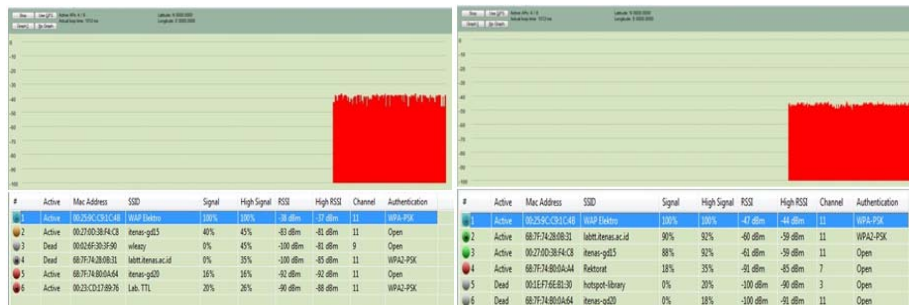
Stop | Use GPS | Active APs: 4 / 6 | Latitude: 0.0000 | Longitude: 0.0000

Graph | Zip Graph

| # | Active | Mac Address | SSID | Signal | High Signal | RSSI | High RSSI | Channel | Authentication |
|---|---|---|---|---|---|---|---|---|---|
| 1 | Active | 00:25:9C:C9:1C:48 | WAP Elektro | 100% | 100% | -38 dBm | -37 dBm | 11 | WPA-PSK |
| 2 | Active | 00:27:0D:38:F4:C8 | itenas-gd15 | 40% | 45% | -83 dBm | -81 dBm | 11 | Open |
| 3 | Dead | 00:02:6F:30:3F:90 | wleazy | 0% | 45% | -100 dBm | -81 dBm | 9 | Open |
| 4 | Dead | 68:7F:74:28:0B:31 | labtt.itenas.ac.id | 0% | 35% | -100 dBm | -85 dBm | 11 | WPA2-PSK |
| 5 | Active | 68:7F:74:B0:0A:64 | itenas-gd20 | 16% | 16% | -92 dBm | -92 dBm | 11 | Open |
| 6 | Active | 00:23:CD:17:89:76 | Lab. TTL | 20% | 26% | -90 dBm | -88 dBm | 11 | WPA2-PSK |

Stop | Use GPS | Active APs: 4 / 6 | Latitude: 0.0000 | Longitude: 0.0000

Graph | Zip Graph

| # | Active | Mac Address | SSID | Signal | High Signal | RSSI | High RSSI | Channel | Authentication |
|---|---|---|---|---|---|---|---|---|---|
| 1 | Active | 00:25:9C:C9:1C:48 | WAP Elektro | 100% | 100% | -47 dBm | -44 dBm | 11 | WPA-PSK |
| 2 | Active | 68:7F:74:28:0B:31 | labtt.itenas.ac.id | 90% | 92% | -60 dBm | -59 dBm | 11 | WPA2-PSK |
| 3 | Active | 00:27:0D:38:F4:C8 | itenas-gd15 | 88% | 92% | -61 dBm | -59 dBm | 11 | Open |
| 4 | Active | 68:7F:74:B0:0A:A4 | Rektorat | 18% | 35% | -91 dBm | -85 dBm | 7 | Open |
| 5 | Dead | 00:1E:F7:6E:81:30 | hotspot-library | 0% | 20% | -100 dBm | -90 dBm | 3 | Open |
| 6 | Dead | 68:7F:74:B0:0A:64 | itenas-gd20 | 0% | 18% | -100 dBm | -91 dBm | 11 | Open |